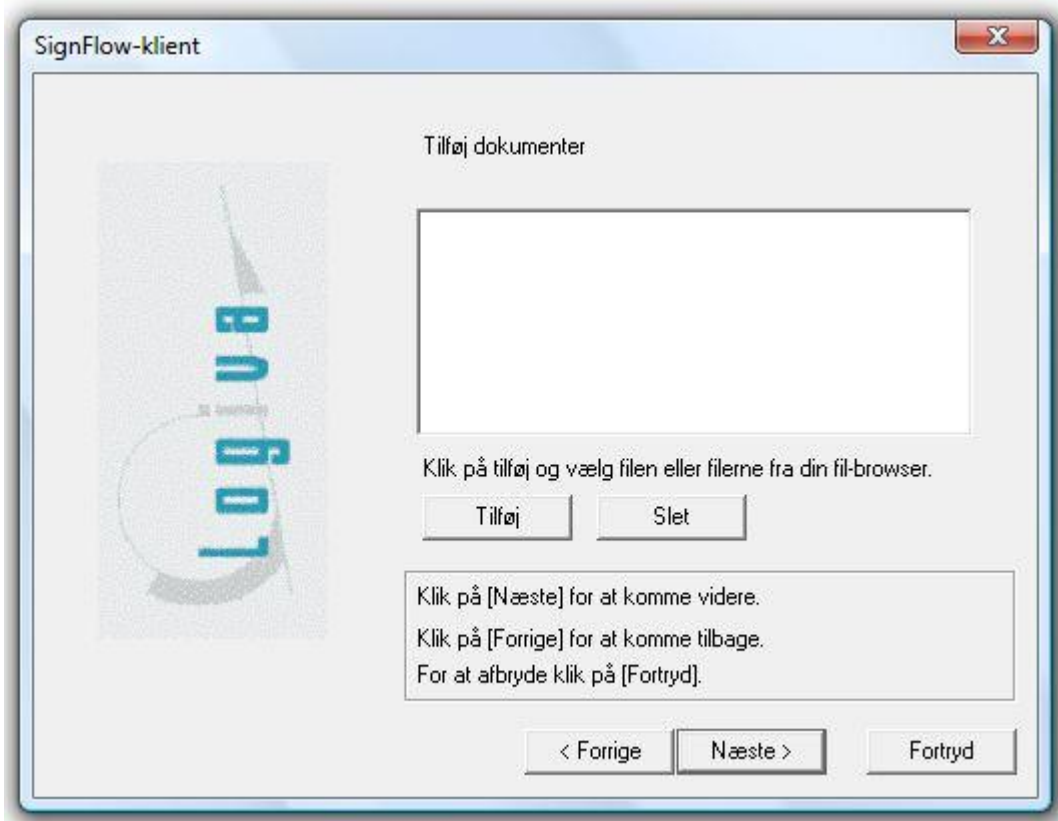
SignFlow-klient

Logica

Tilføj dokumenter

Klik på tilføj og vælg filen eller filerne fra din fil-browser.

Tilføj

Slet

Klik på [Næste] for at komme videre.

Klik på [Forrige] for at komme tilbage.

For at afbryde klik på [Fortryd].

< Forrige

Næste >

Fortryd